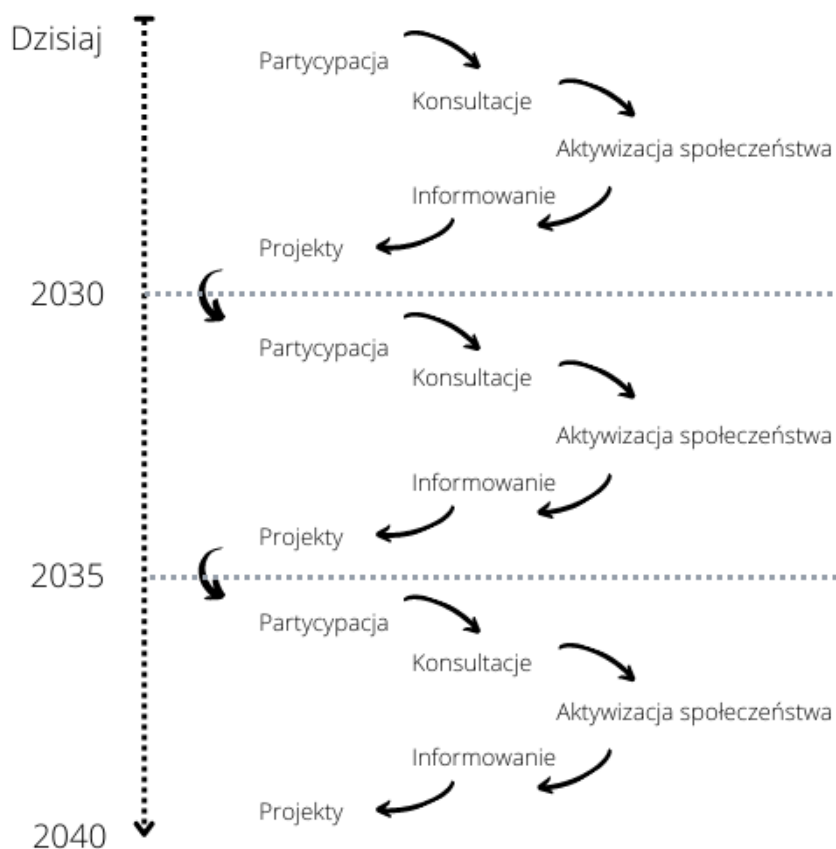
Dzisiaj

Partycypacja

Konsultacje

Aktywizacja społeczeństwa

Informowanie

Projekty

2030

Partycypacja

Konsultacje

Aktywizacja społeczeństwa

Informowanie

Projekty

2035

Partycypacja

Konsultacje

Aktywizacja społeczeństwa

Informowanie

Projekty

2040